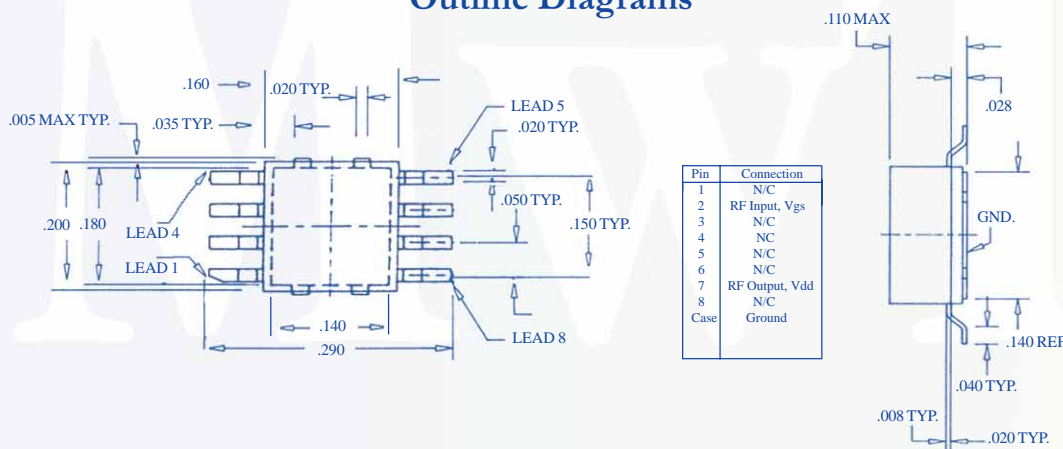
Outline Diagrams

.160
.020 TYP.
.005 MAX TYP.
.035 TYP.
LEAD 5
.020 TYP.
.200
.180
LEAD 4
.050 TYP.
.150 TYP.
LEAD 1
.140
.290
LEAD 8

| Pin | Connection |
|---|---|
| 1 | N/C |
| 2 | RF Input, Vgs |
| 3 | N/C |
| 4 | NC |
| 5 | N/C |
| 6 | N/C |
| 7 | RF Output, Vdd |
| 8 | N/C |
| Case | Ground |

.110 MAX
.028
GND.
.140 REF
.040 TYP.
.008 TYP.
.020 TYP.